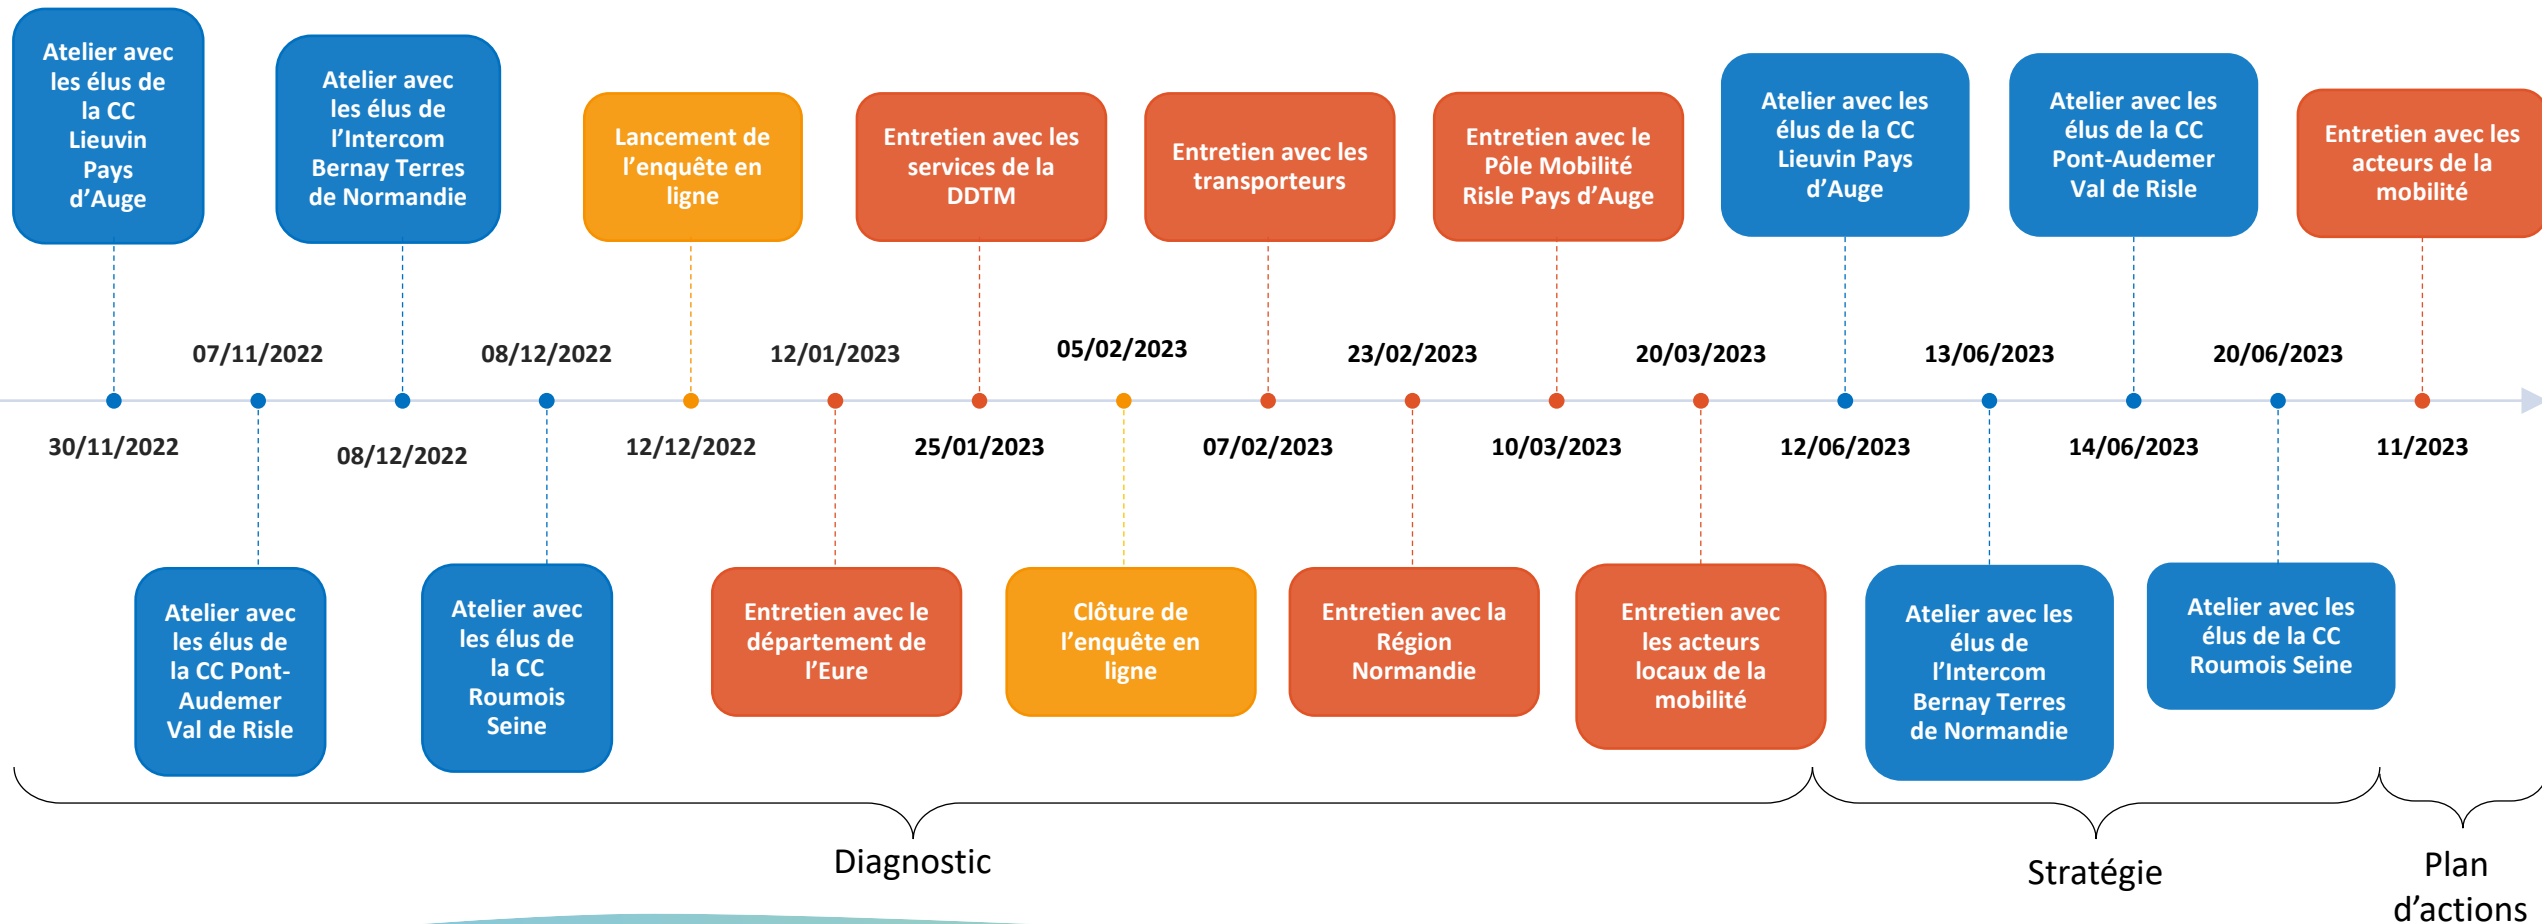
Atelier avec les élus de la CC Lieuvin Pays d'Auge

Atelier avec les élus de l'Intercom Bernay Terres de Normandie

Lancement de l'enquête en ligne

Entretien avec les services de la DDTM

Entretien avec les transporteurs

Entretien avec le Pôle Mobilité Risle Pays d'Auge

Atelier avec les élus de la CC Lieuvin Pays d'Auge

Atelier avec les élus de la CC Pont-Audemer Val de Risle

Entretien avec les acteurs de la mobilité

07/11/2022

08/12/2022

12/01/2023

05/02/2023

23/02/2023

20/03/2023

13/06/2023

20/06/2023

30/11/2022

08/12/2022

12/12/2022

25/01/2023

07/02/2023

10/03/2023

12/06/2023

14/06/2023

11/2023

Atelier avec les élus de la CC Pont-Audemer Val de Risle

Atelier avec les élus de la CC Roumois Seine

Entretien avec le département de l'Eure

Clôture de l'enquête en ligne

Entretien avec la Région Normandie

Entretien avec les acteurs locaux de la mobilité

Atelier avec les élus de l'Intercom Bernay Terres de Normandie

Atelier avec les élus de la CC Roumois Seine

Diagnostic

Stratégie

Plan d'actions